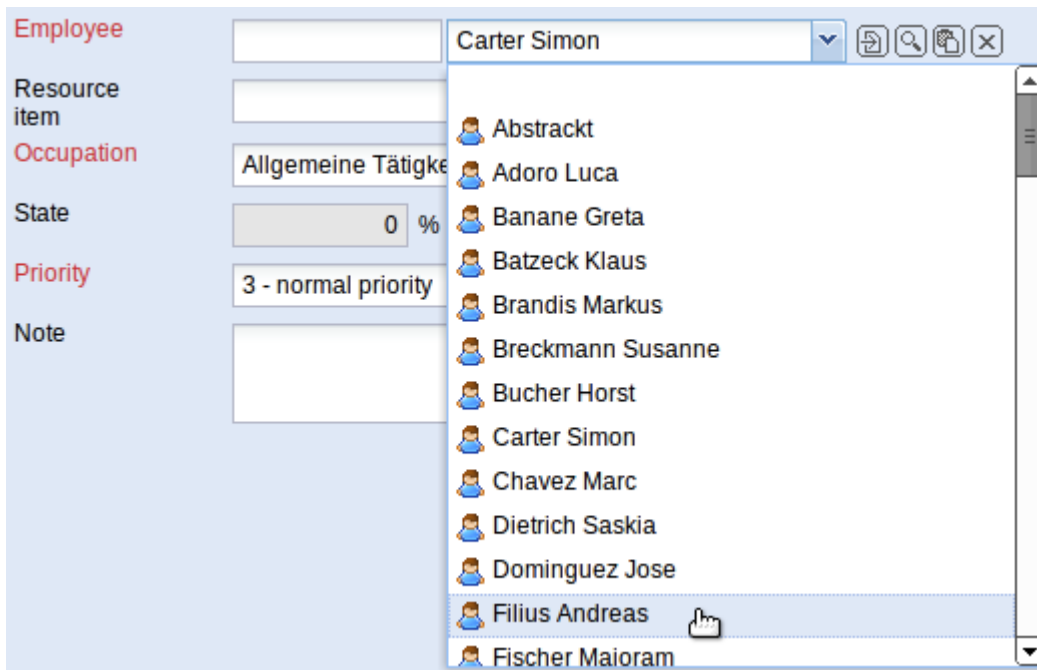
Employee

Carter Simon

Resource item

Occupation

Allgemeine Tätigke

State

0 %

Priority

3 - normal priority

Note

Abstrackt
Adoro Luca
Banane Greta
Batzeck Klaus
Brandis Markus
Breckmann Susanne
Bucher Horst
Carter Simon
Chavez Marc
Dietrich Saskia
Dominguez Jose
Filius Andreas
Fischer Majoram